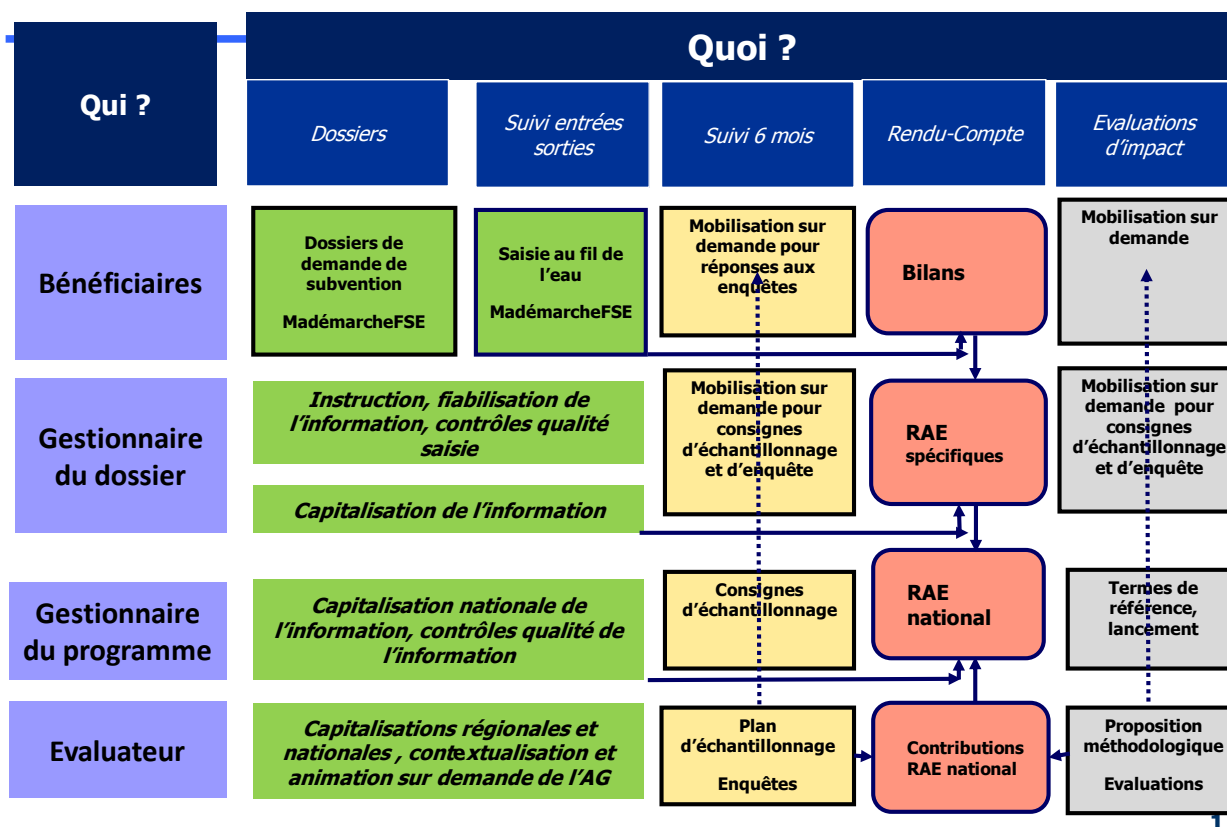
Quoi ?

Qui ?

| Qui ? | Dossiers | Suivi entrées sorties | Suivi 6 mois | Rendu-Compte | Evaluations d'impact |
|---|---|---|---|---|---|
| Bénéficiaires | Dossiers de demande de subvention MadémarcheFSE | Saisie au fil de l'eau MadémarcheFSE | Mobilisation sur demande pour réponses aux enquêtes | Bilans | Mobilisation sur demande |
| Gestionnaire du dossier | Instruction, fiabilisation de l'information, contrôles qualité saisie / Capitalisation de l'information | | Mobilisation sur demande pour consignes d'échantillonnage et d'enquête | RAE spécifiques | Mobilisation sur demande pour consignes d'échantillonnage et d'enquête |
| Gestionnaire du programme | Capitalisation nationale de l'information, contrôles qualité de l'information | | Consignes d'échantillonnage | RAE national | Termes de référence, lancement |
| Evaluateur | Capitalisations régionales et nationales , contextualisation et animation sur demande de l'AG | | Plan d'échantillonnage Enquêtes | Contributions RAE national | Proposition méthodologique Evaluations |

1